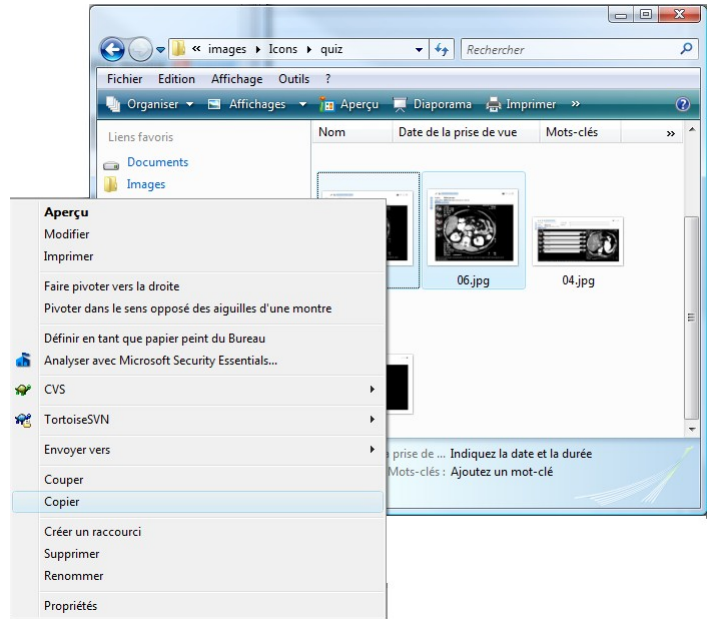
« images ▸ Icons ▸ quiz

Rechercher

Fichier Edition Affichage Outils ?

Organiser ▾ Affichages ▾ Aperçu Diaporama Imprimer »

Liens favoris

Documents

Images

Nom Date de la prise de vue Mots-clés »

06.jpg

04.jpg

prise de ... Indiquez la date et la durée

Mots-clés : Ajoutez un mot-clé

Aperçu
Modifier
Imprimer

Faire pivoter vers la droite
Pivoter dans le sens opposé des aiguilles d'une montre

Définir en tant que papier peint du Bureau
Analyser avec Microsoft Security Essentials...

CVS

TortoiseSVN

Envoyer vers

Couper
Copier

Créer un raccourci
Supprimer
Renommer

Propriétés